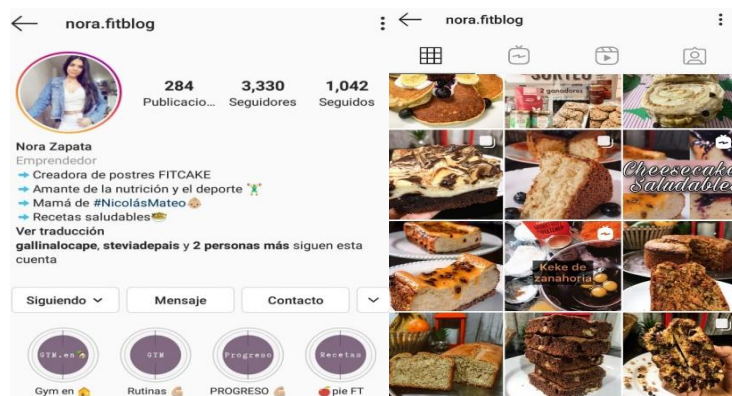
nora.fitblog

284 Publicacio...
3,330 Seguidores
1,042 Seguidos

Nora Zapata
Emprendedor
➡ Creadora de postres FITCAKE
➡ Amante de la nutrición y el deporte 🏋
➡ Mamá de #NicolásMateo👶
➡ Recetas saludables🥗
Ver traducción
gallinalocape, steviadepais y 2 personas más siguen esta cuenta

Siguiendo
Mensaje
Contacto

GYM.en🏠
GYM
Progreso
Recetas

Gym en 🏠
Rutinas 💪
PROGRESO 💪
🍎pie FT

nora.fitblog

SORTEO
2 ganadores

Cheesecake Saludables

Keke de zanahoria